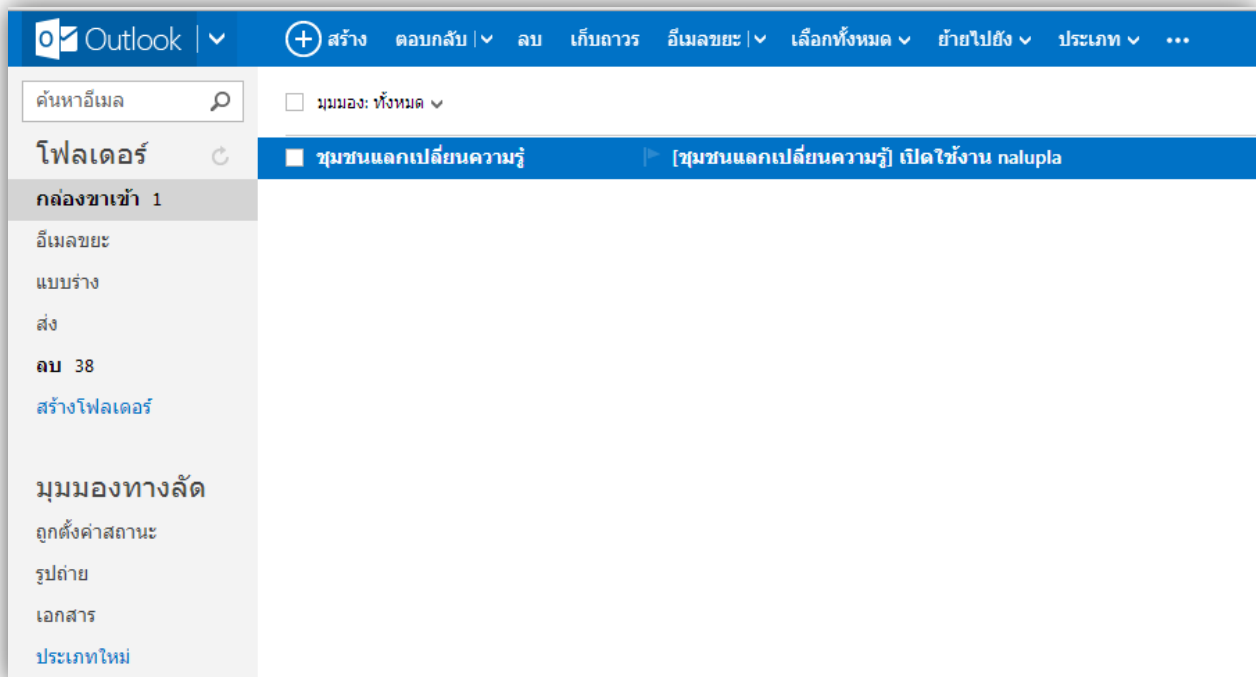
Outlook | ⌄ ⊕ สร้าง ตอบกลับ | ⌄ ลบ เก็บถาวร อีเมลขยะ | ⌄ เลือกทั้งหมด ⌄ ย้ายไปยัง ⌄ ประเภท ⌄ •••

ค้นหาอีเมล

โฟลเดอร์

กล่องขาเข้า 1

อีเมลขยะ

แบบร่าง

ส่ง

ลบ 38

สร้างโฟลเดอร์

มุมมองทางลัด

ถูกตั้งค่าสถานะ

รูปถ่าย

เอกสาร

ประเภทใหม่

มุมมอง: ทั้งหมด ⌄

ชุมชนแลกเปลี่ยนความรู้ [ชุมชนแลกเปลี่ยนความรู้] เปิดใช้งาน nalupla